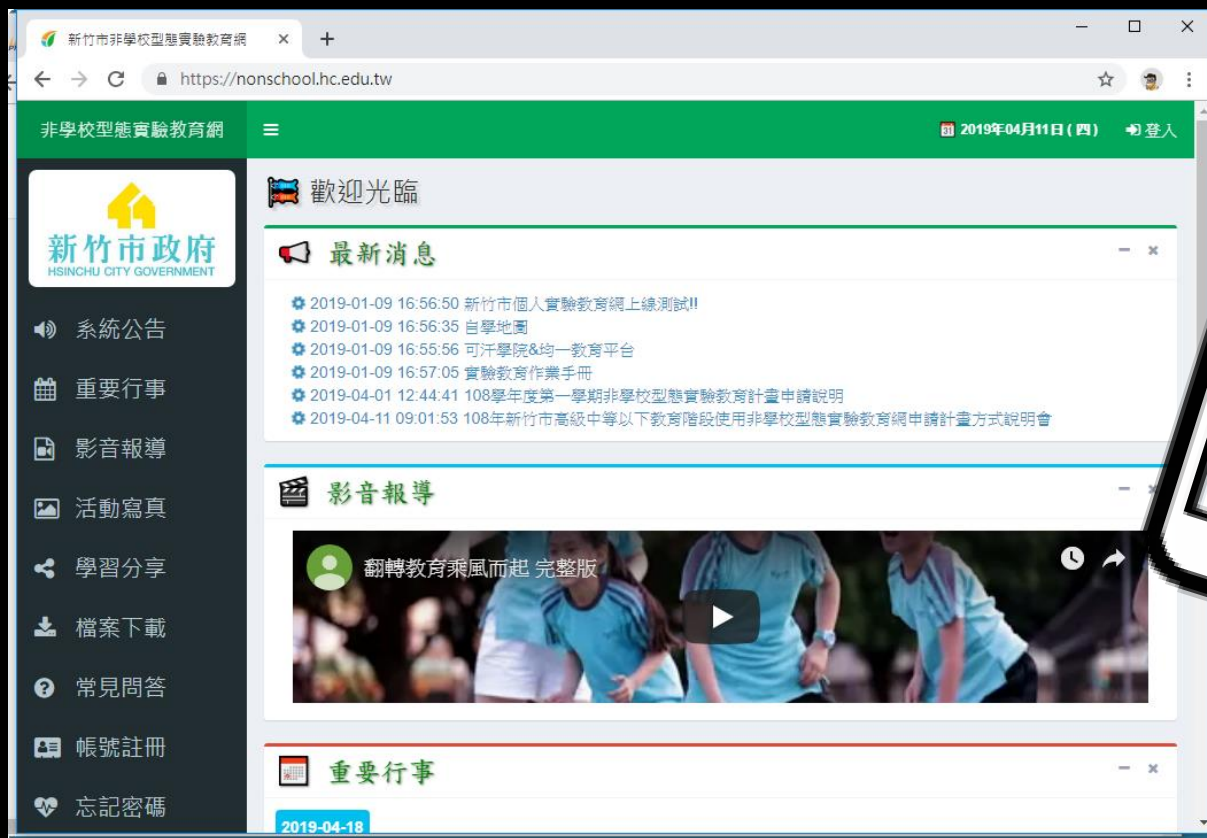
新竹市非學校型態實驗教育網 × +

https://nonschool.hc.edu.tw

非學校型態實驗教育網 ≡ 2019年04月11日(四) 登入

新竹市政府
HSINCHU CITY GOVERNMENT

系統公告
重要行事
影音報導
活動寫真
學習分享
檔案下載
常見問答
帳號註冊
忘記密碼

歡迎光臨

最新消息

2019-01-09 16:56:50 新竹市個人實驗教育網上線測試!!
2019-01-09 16:56:35 自學地圖
2019-01-09 16:55:56 可汗學院&均一教育平台
2019-01-09 16:57:05 實驗教育作業手冊
2019-04-01 12:44:41 108學年度第一學期非學校型態實驗教育計畫申請說明
2019-04-11 09:01:53 108年新竹市高級中等以下教育階段使用非學校型態實驗教育網申請計畫方式說明會

影音報導

翻轉教育乘風而起 完整版

重要行事

2019-04-18